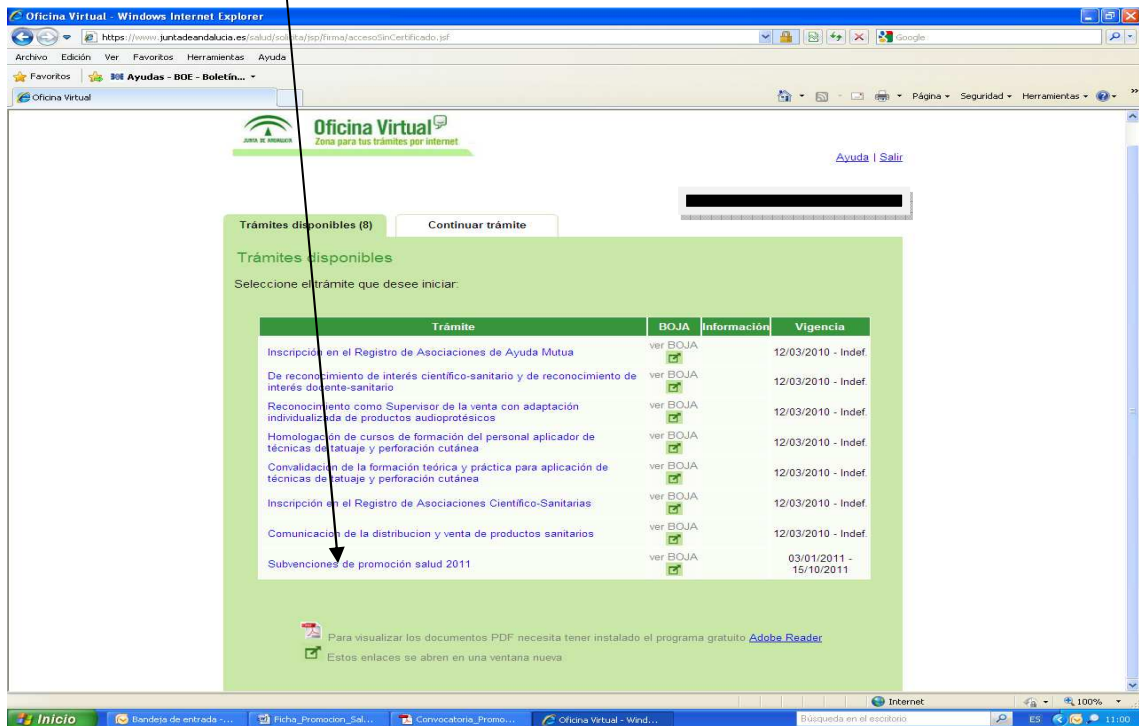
Oficina Virtual - Windows Internet Explorer

https://www.juntadeandalucia.es/salud/solicita/jsp/firma/accesoSinCertificado.jsf

Google

Archivo Edición Ver Favoritos Herramientas Ayuda

Favoritos Ayudas - BOE - Boletín...

Oficina Virtual

Página Seguridad Herramientas

JUNTA DE ANDALUCIA

Oficina Virtual
Zona para tus trámites por internet

Ayuda | Salir

Trámites disponibles (8) Continuar trámite

Trámites disponibles

Seleccione el trámite que desee iniciar:

| Trámite | BOJA | Información | Vigencia |
|---|---|---|---|
| Inscripción en el Registro de Asociaciones de Ayuda Mutua | ver BOJA | | 12/03/2010 - Indef. |
| De reconocimiento de interés científico-sanitario y de reconocimiento de interés docente-sanitario | ver BOJA | | 12/03/2010 - Indef. |
| Reconocimiento como Supervisor de la venta con adaptación individualizada de productos audioprotésicos | ver BOJA | | 12/03/2010 - Indef. |
| Homologación de cursos de formación del personal aplicador de técnicas de tatuaje y perforación cutánea | ver BOJA | | 12/03/2010 - Indef. |
| Convalidación de la formación teórica y práctica para aplicación de técnicas de tatuaje y perforación cutánea | ver BOJA | | 12/03/2010 - Indef. |
| Inscripción en el Registro de Asociaciones Científico-Sanitarias | ver BOJA | | 12/03/2010 - Indef. |
| Comunicación de la distribucion y venta de productos sanitarios | ver BOJA | | 12/03/2010 - Indef. |
| Subvenciones de promoción salud 2011 | ver BOJA | | 03/01/2011 - 15/10/2011 |

Para visualizar los documentos PDF necesita tener instalado el programa gratuito Adobe Reader

Estos enlaces se abren en una ventana nueva

Internet 100%

Inicio Bandeja de entrada -... Ficha_Promocion_Sal... Convocatoria_Promo... Oficina Virtual - Wind... Búsqueda en el escritorio ES 11:00